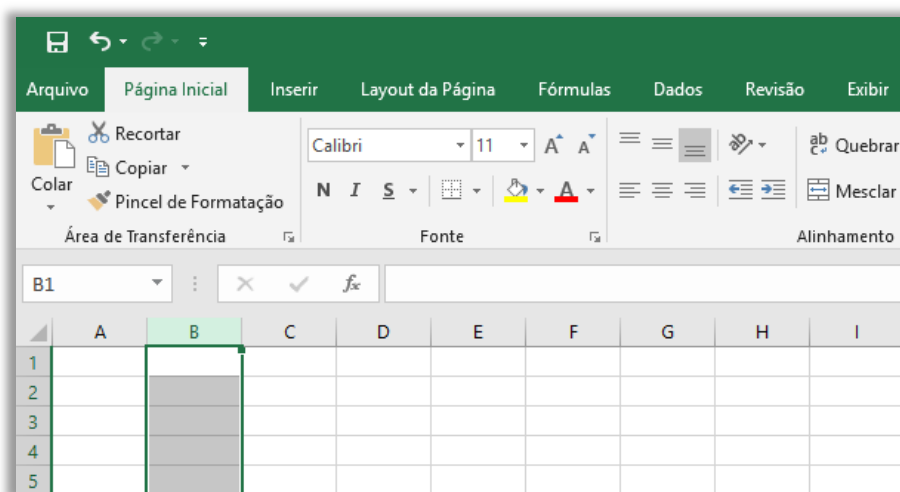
Arquivo Página Inicial Inserir Layout da Página Fórmulas Dados Revisão Exibir

Recortar
Copiar
Colar
Pincel de Formatação
Área de Transferência

Calibri 11
N I S
Fonte

Quebrar
Mesclar
Alinhamento

B1
$f_x$

| | A | B | C | D | E | F | G | H | I |
|---|---|---|---|---|---|---|---|---|---|
| 1 | | | | | | | | | |
| 2 | | | | | | | | | |
| 3 | | | | | | | | | |
| 4 | | | | | | | | | |
| 5 | | | | | | | | | |